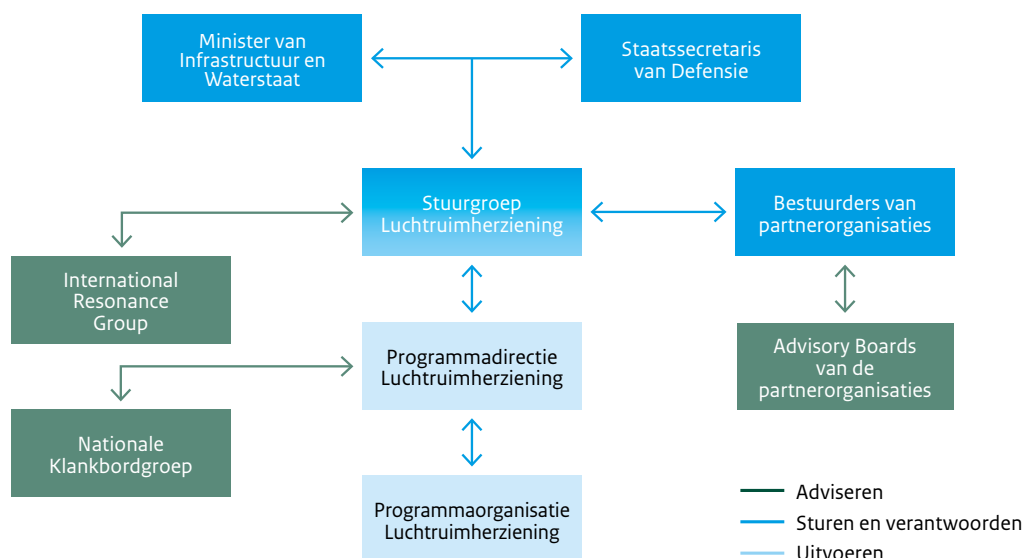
Minister van Infrastructuur en Waterstaat

Staatssecretaris van Defensie

Stuurgroep Luchtruimherziening

Bestuurders van partnerorganisaties

International Resonance Group

Advisory Boards van de partnerorganisaties

Programmadirectie Luchtruimherziening

Nationale Klankbordgroep

Programmaorganisatie Luchtruimherziening

Adviseren

Sturen en verantwoorden

Uitvoeren